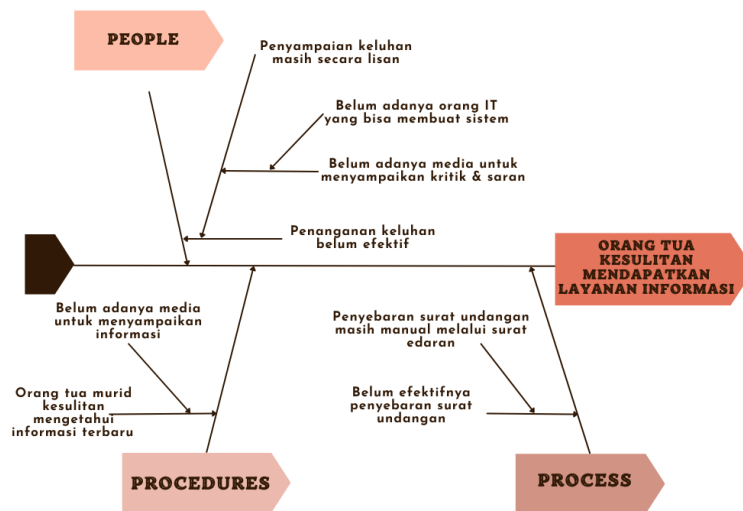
PEOPLE

Penyampaian keluhan masih secara lisan

Belum adanya orang IT yang bisa membuat sistem

Belum adanya media untuk menyampaikan kritik & saran

Penanganan keluhan belum efektif

ORANG TUA KESULITAN MENDAPATKAN LAYANAN INFORMASI

Belum adanya media untuk menyampaikan informasi

Orang tua murid kesulitan mengetahui informasi terbaru

Penyebaran surat undangan masih manual melalui surat edaran

Belum efektifnya penyebaran surat undangan

PROCEDURES

PROCESS